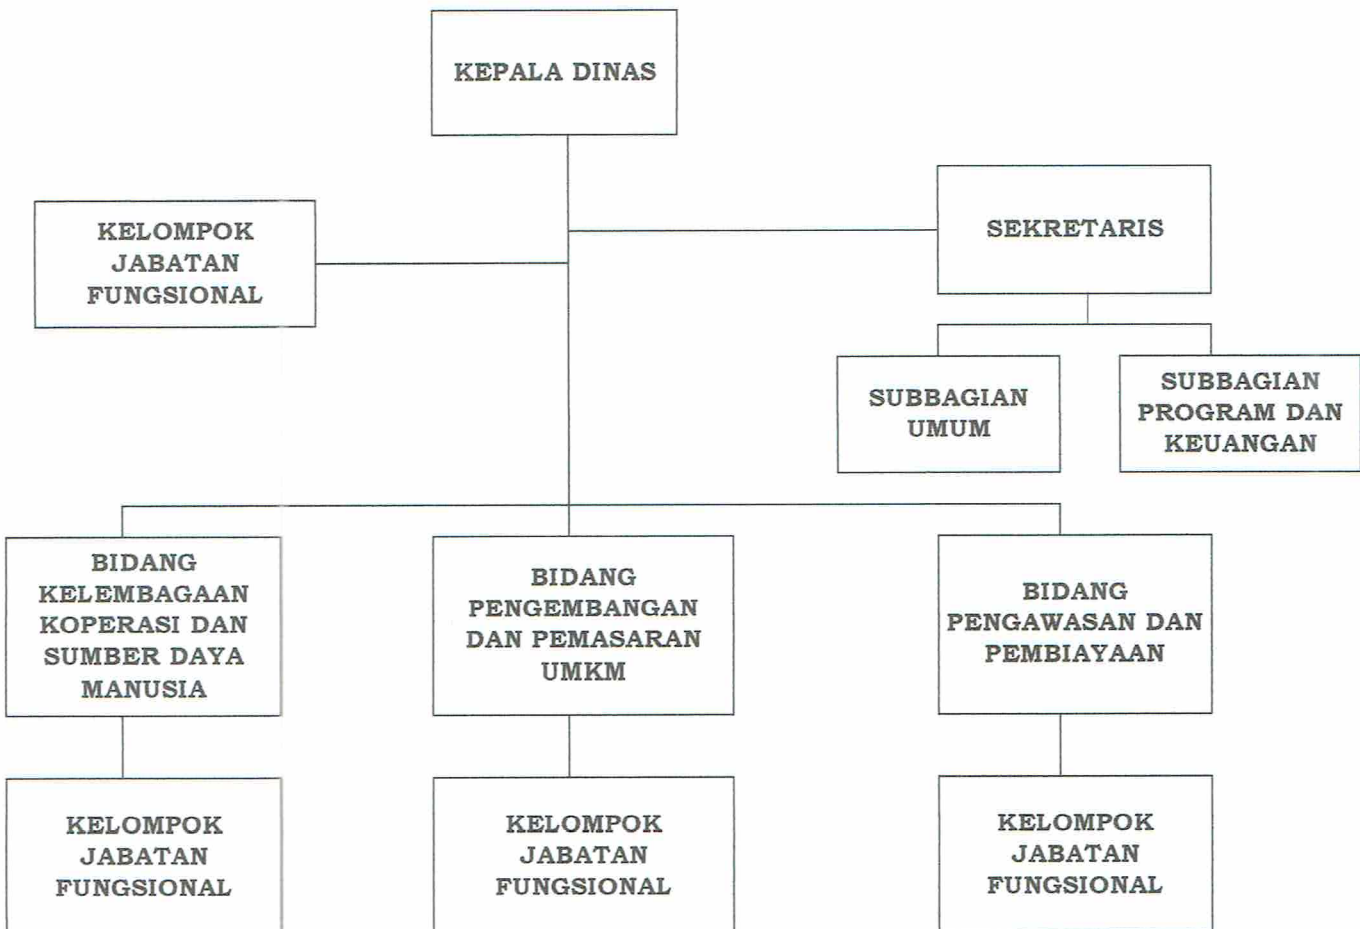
KEPALA DINAS

KELOMPOK JABATAN FUNGSIONAL

SEKRETARIS

SUBBAGIAN UMUM

SUBBAGIAN PROGRAM DAN KEUANGAN

BIDANG KELEMBAGAAN KOPERASI DAN SUMBER DAYA MANUSIA

BIDANG PENGEMBANGAN DAN PEMASARAN UMKM

BIDANG PENGAWASAN DAN PEMBIAYAAN

KELOMPOK JABATAN FUNGSIONAL

KELOMPOK JABATAN FUNGSIONAL

KELOMPOK JABATAN FUNGSIONAL